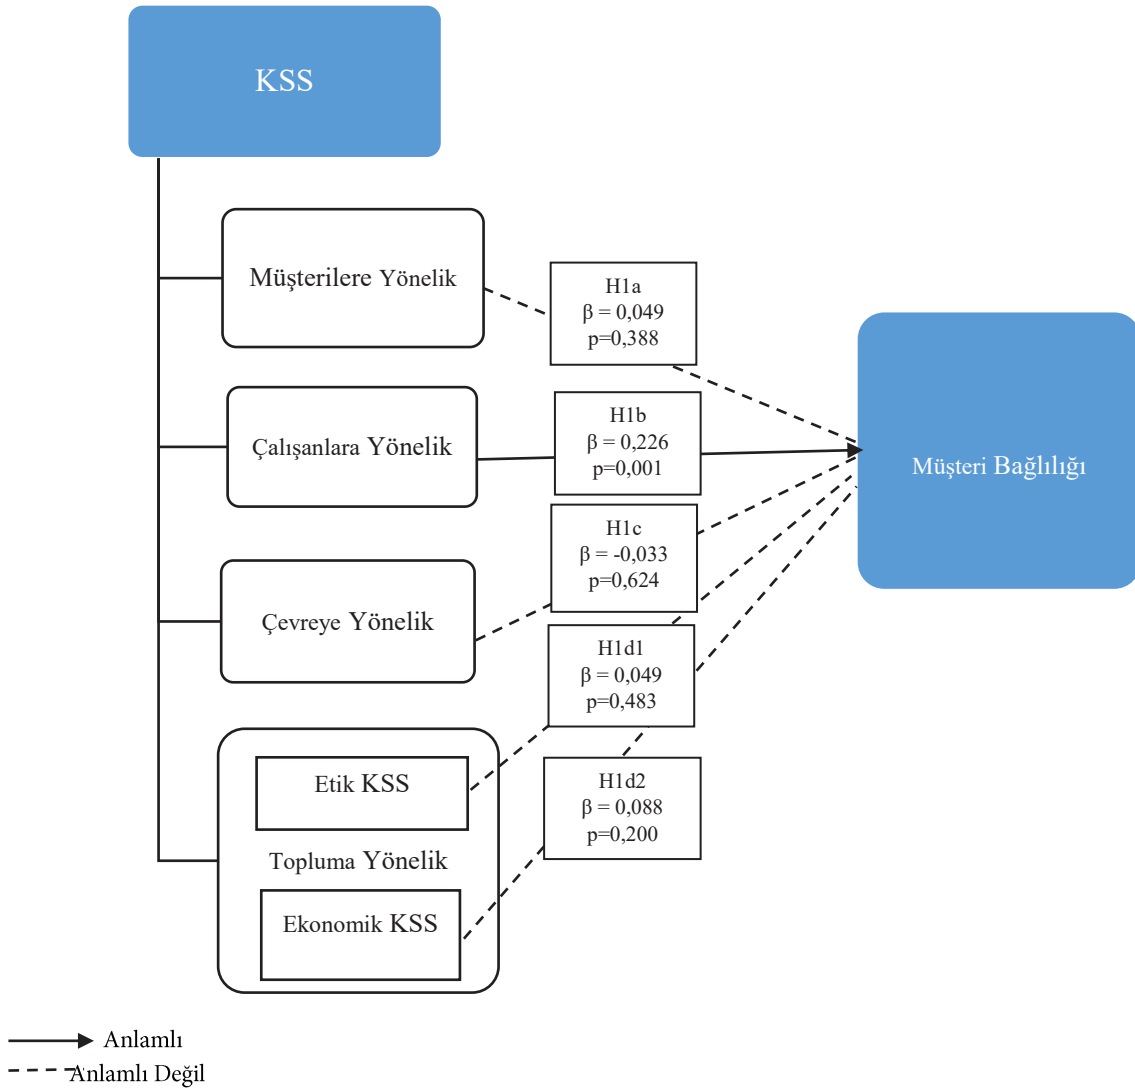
KSS

Müşterilere Yönelik

H1a
$\beta = 0,049$
p=0,388

Çalışanlara Yönelik

H1b
$\beta = 0,226$
p=0,001

Müşteri Bağlılığı

H1c
$\beta = -0,033$
p=0,624

Çevreye Yönelik

H1d1
$\beta = 0,049$
p=0,483

Etik KSS

H1d2
$\beta = 0,088$
p=0,200

Topluma Yönelik

Ekonomik KSS

Anlamlı
Anlamlı Değil